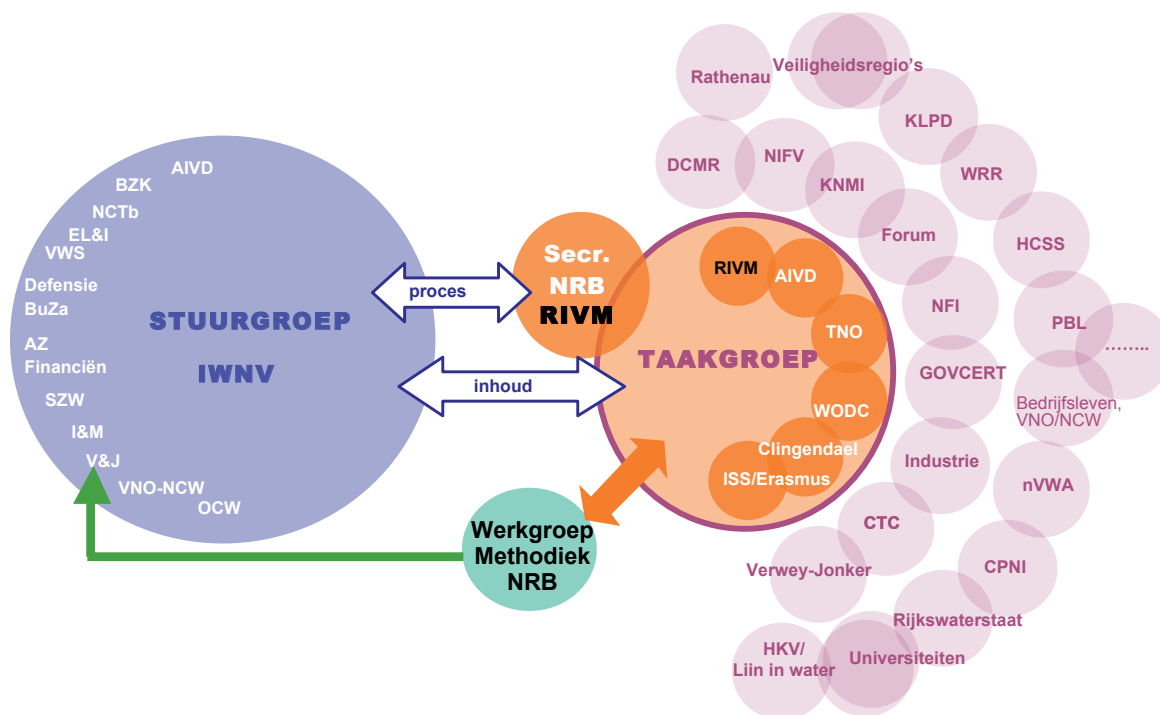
AIVD
BZK
NCTb
EL&I
VWS
Defensie
BuZa
AZ
Financiën
SZW
I&M
V&J
VNO-NCW
OCW

STUURGROEP
IWNV

proces
inhoud

Secr.
NRB
RIVM

TAAKGROEP

RIVM
AIVD
TNO
WODC
Clingendael
ISS/Erasmus

Werkgroep
Methodiek
NRB

Rathenau
Veiligheidsregio's
KLPD
DCMR
NIFV
KNMI
WRR
Forum
HCSS
NFI
PBL
……..
GOVCERT
Bedrijfsleven, VNO/NCW
Industrie
nVWA
CTC
Verwey-Jonker
CPNI
Rijkswaterstaat
HKV/
Liin in water
Universiteiten